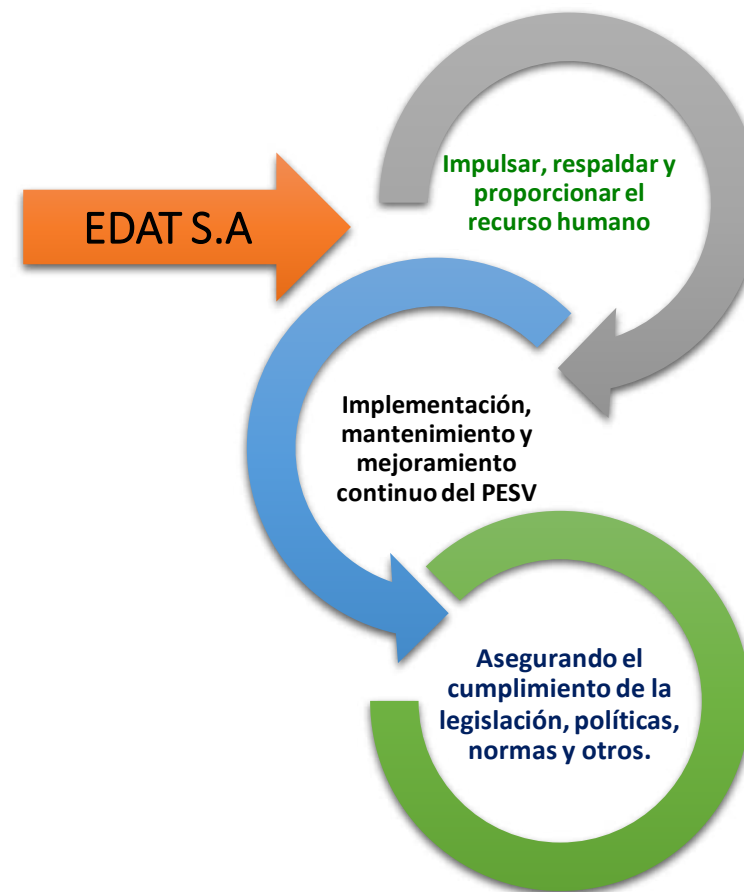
EDAT S.A

Impulsar, respaldar y proporcionar el recurso humano

Implementación, mantenimiento y mejoramiento continuo del PESV

Asegurando el cumplimiento de la legislación, políticas, normas y otros.